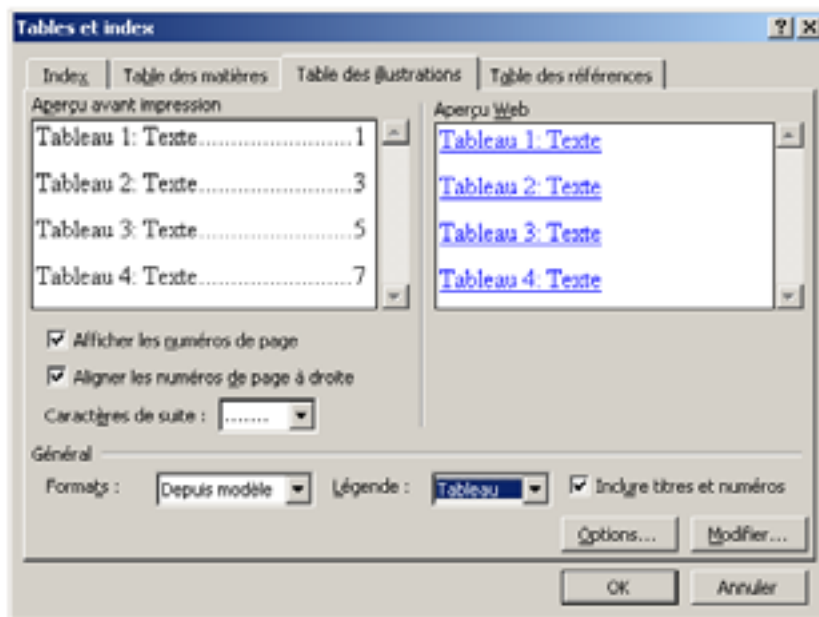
Tables et index

? X

Index | Table des matières | Table des illustrations | Table des références

Aperçu avant impression

Tableau 1: Texte............................1
Tableau 2: Texte............................3
Tableau 3: Texte............................5
Tableau 4: Texte............................7

Aperçu Web

Tableau 1: Texte
Tableau 2: Texte
Tableau 3: Texte
Tableau 4: Texte

Afficher les numéros de page

Aligner les numéros de page à droite

Caractères de suite : .......

Général

Formats : Depuis modèle

Légende : Tableau

Inclure titres et numéros

Options...

Modifier...

OK

Annuler